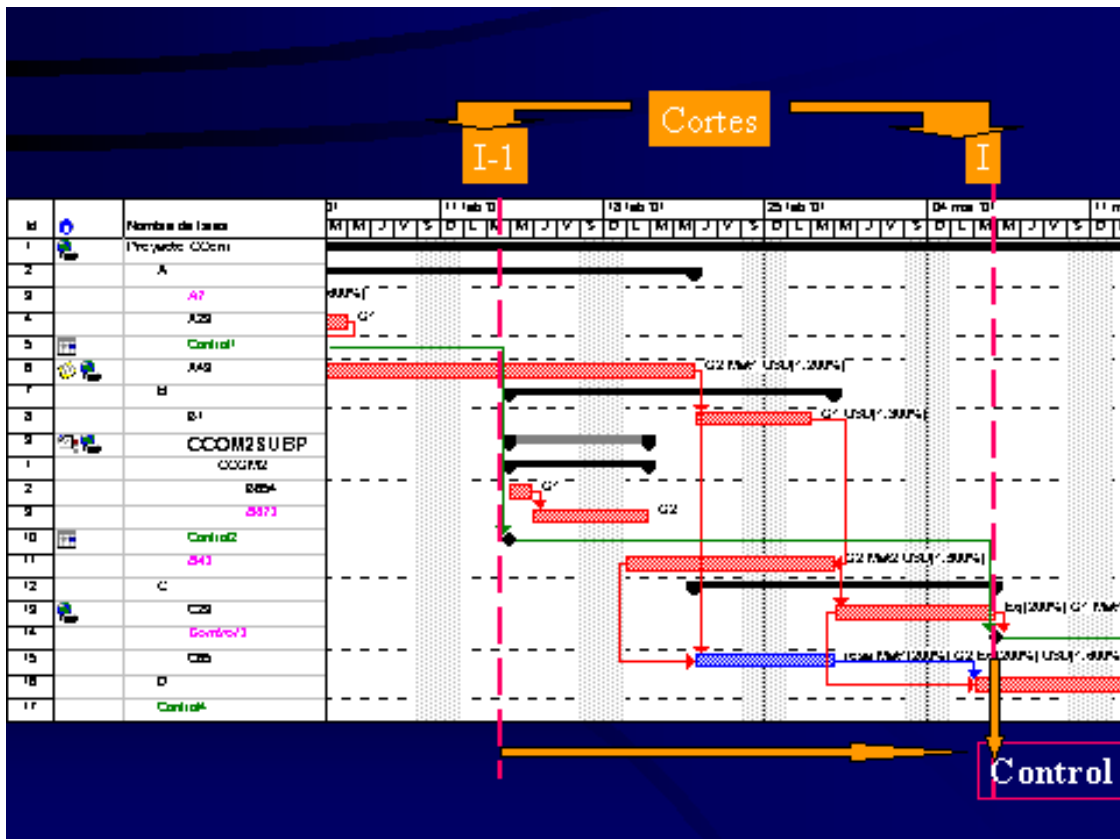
Cortes

I-1

I

| Id | | Nombre de tarea |
|---|---|---|
| 1 | | Proyecto CCom |
| 2 | | A |
| 3 | | A7 |
| 4 | | A29 |
| 5 | | Control1 |
| 6 | | A43 |
| 7 | | B |
| 8 | | B1 |
| 9 | | CCOM2SUBP |
| 1 | | CCOM2 |
| 2 | | B654 |
| 3 | | B573 |
| 10 | | Control2 |
| 11 | | B43 |
| 12 | | C |
| 13 | | C29 |
| 14 | | Control3 |
| 15 | | C65 |
| 16 | | D |
| 17 | | Control4 |

11 feb '01 | 18 feb '01 | 25 feb '01 | 04 mar '01 | 11 m

M M J V S D L M M J V S D L M M J V S D L M M J V S D L M M J V S D

00%]

G1

G2 Ma1 USU[1.300%]

G1 USU[1.300%]

G1

G2

G2 Ma2 USU[1.300%]

Eq[200%] G1 Ma

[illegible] Ma1[200%] G2 Eq[200%] USU[1.300%]

Control